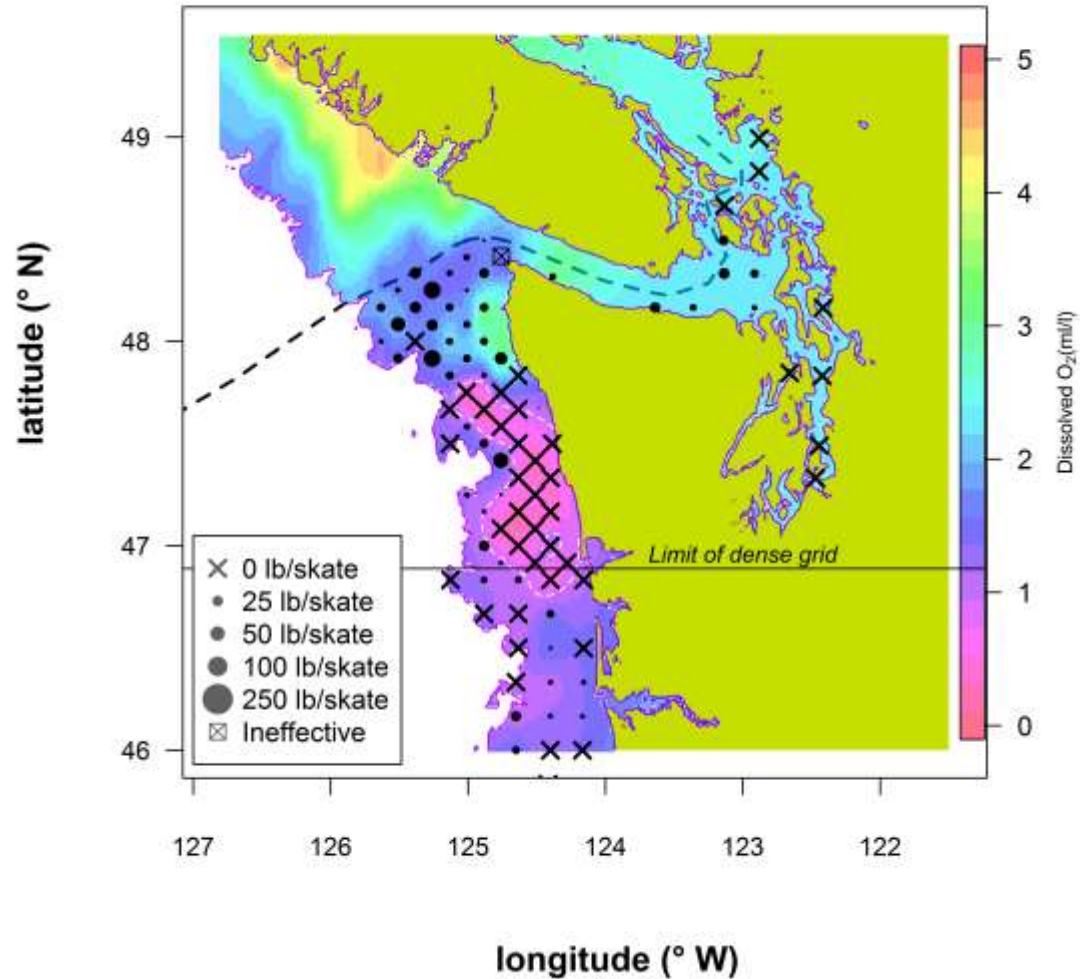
latitude (° N)

49

48

47

46

Limit of dense grid

× 0 lb/skate
25 lb/skate
50 lb/skate
100 lb/skate
250 lb/skate
⊠ Ineffective

127 126 125 124 123 122

longitude (° W)

Dissolved $O_2$(ml/l)

5

4

3

2

1

0